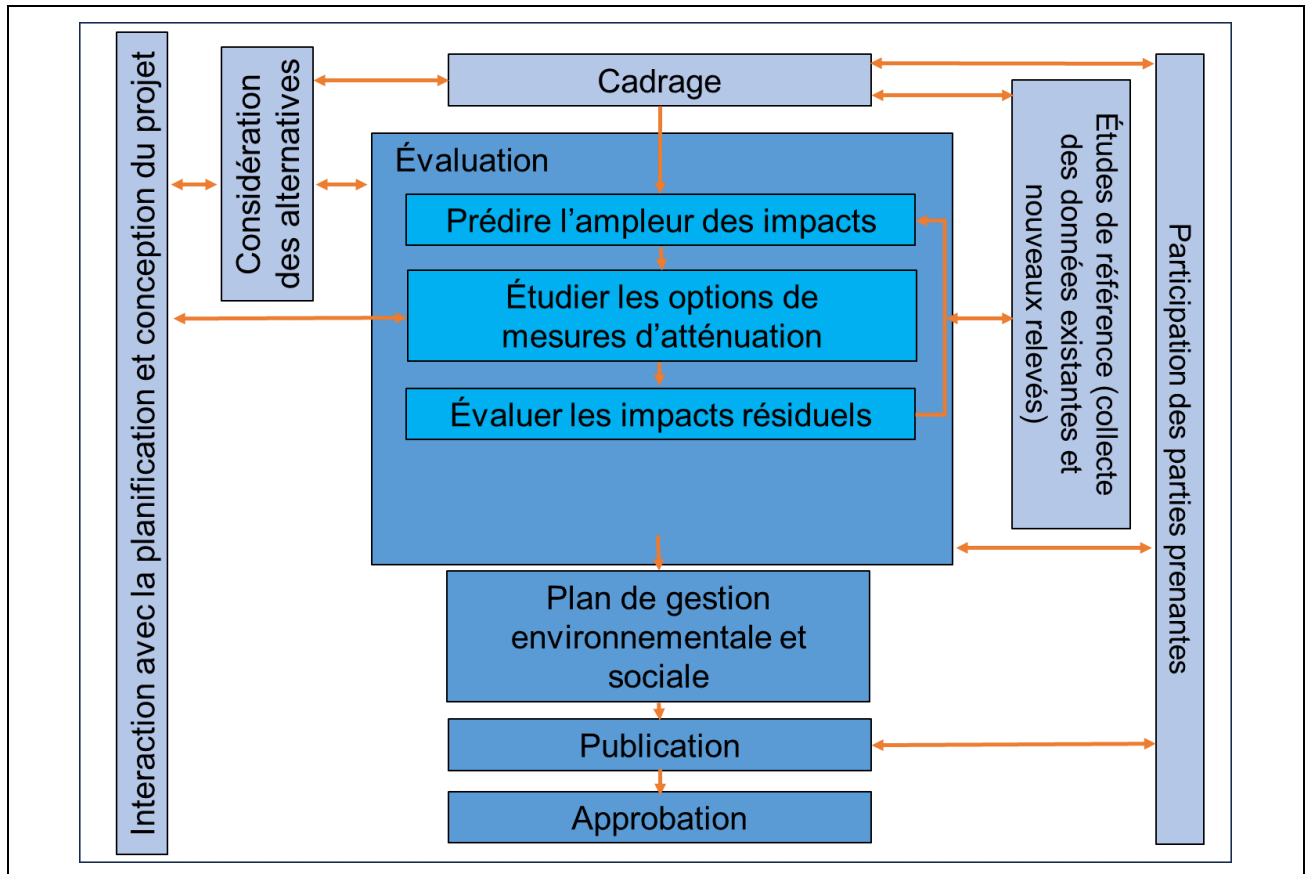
Interaction avec la planification et conception du projet

Considération des alternatives

Cadrage

Évaluation

Prédire l'ampleur des impacts

Étudier les options de mesures d'atténuation

Évaluer les impacts résiduels

Études de référence (collecte des données existantes et nouveaux relevés)

Participation des parties prenantes

Plan de gestion environnementale et sociale

Publication

Approbation